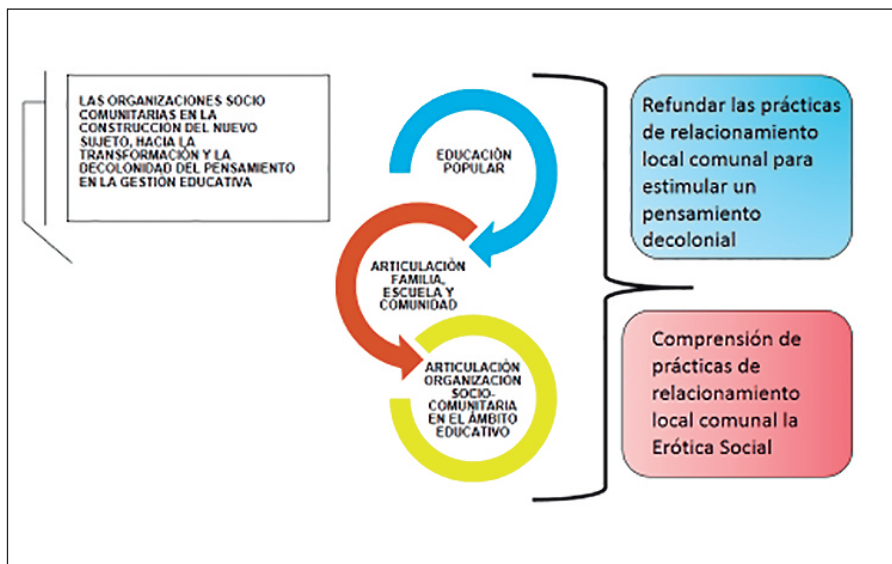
LAS ORGANIZACIONES SOCIO COMUNITARIAS EN LA CONSTRUCCIÓN DEL NUEVO SUJETO, HACIA LA TRANSFORMACIÓN Y LA DECOLONIDAD DEL PENSAMIENTO EN LA GESTIÓN EDUCATIVA

EDUCACIÓN POPULAR

ARTICULACIÓN FAMILIA, ESCUELA Y COMUNIDAD

ARTICULACIÓN ORGANIZACIÓN SOCIO-COMUNITARIA EN EL ÁMBITO EDUCATIVO

Refundar las prácticas de relacionamiento local comunal para estimular un pensamiento decolonial

Comprensión de prácticas de relacionamiento local comunal la Erótica Social